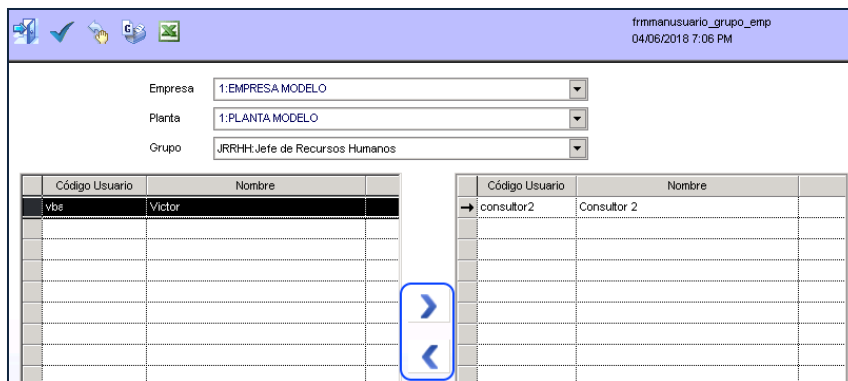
frmmanusuario_grupo_emp
04/06/2018 7:06 PM

Empresa 1:EMPRESA MODELO
Planta 1:PLANTA MODELO
Grupo JRRHH:Jefe de Recursos Humanos

| Código Usuario | Nombre |
|---|---|
| vbs | Victor |

| Código Usuario | Nombre |
|---|---|
| consultor2 | Consultor 2 |